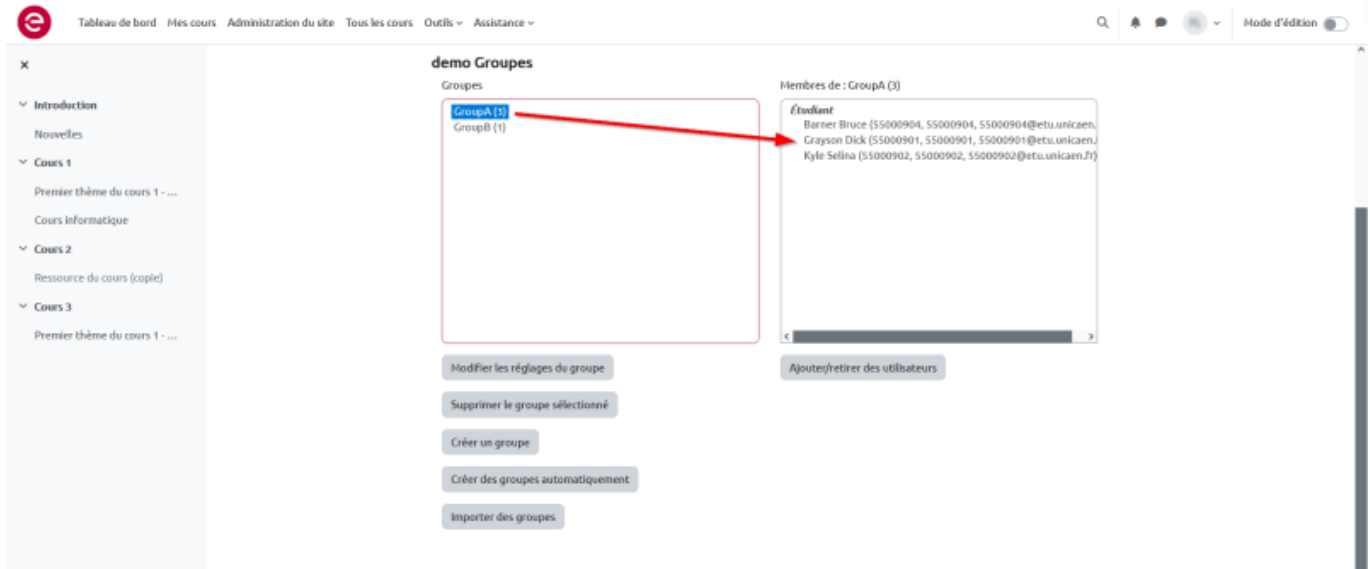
Tableau de bord Mes cours Administration du site Tous les cours Outils Assistance

Mode d'édition

×

Introduction

Nouvelles

Cours 1

Premier thème du cours 1 - ...

Cours informatique

Cours 2

Ressource du cours (copie)

Cours 3

Premier thème du cours 1 - ...

demo Groupes

Groupes

GroupA (3)
GroupB (1)

Membres de : GroupA (3)

Étudiant
Barner Bruce (55000904, 55000904, 55000904@etu.unicaen.
Grayson Dick (55000901, 55000901, 55000901@etu.unicaen.
Kyle Selina (55000902, 55000902, 55000902@etu.unicaen.fr)

Modifier les réglages du groupe

Ajouter/retirer des utilisateurs

Supprimer le groupe sélectionné

Créer un groupe

Créer des groupes automatiquement

Importer des groupes